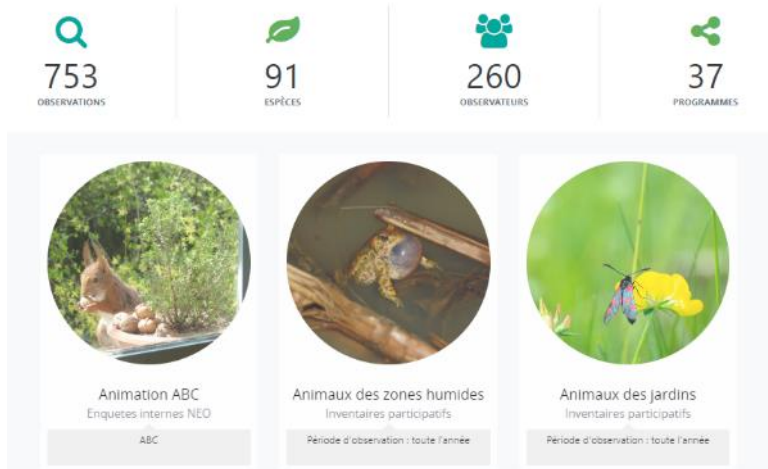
753
OBSERVATIONS

91
ESPÈCES

260
OBSERVATEURS

37
PROGRAMMES

Animation ABC
Enquetes internes NEO
ABC

Animaux des zones humides
Inventaires participatifs
Période d'observation : toute l'année

Animaux des jardins
Inventaires participatifs
Période d'observation : toute l'année